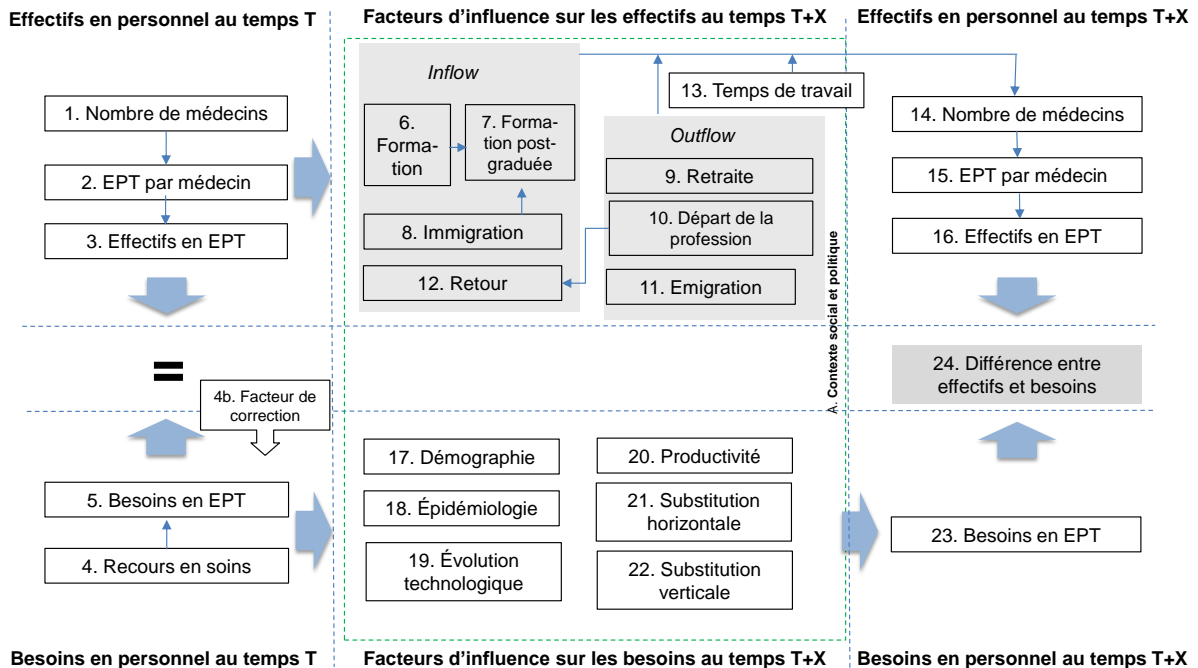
Effectifs en personnel au temps T

Facteurs d'influence sur les effectifs au temps T+X

Effectifs en personnel au temps T+X

1. Nombre de médecins

2. EPT par médecin

3. Effectifs en EPT

Inflow

6. Formation

7. Formation postgraduée

8. Immigration

12. Retour

13. Temps de travail

Outflow

9. Retraite

10. Départ de la profession

11. Emigration

14. Nombre de médecins

15. EPT par médecin

16. Effectifs en EPT

A. Contexte social et politique

=

4b. Facteur de correction

24. Différence entre effectifs et besoins

5. Besoins en EPT

4. Recours en soins

17. Démographie

18. Épidémiologie

19. Évolution technologique

20. Productivité

21. Substitution horizontale

22. Substitution verticale

23. Besoins en EPT

Besoins en personnel au temps T

Facteurs d'influence sur les besoins au temps T+X

Besoins en personnel au temps T+X